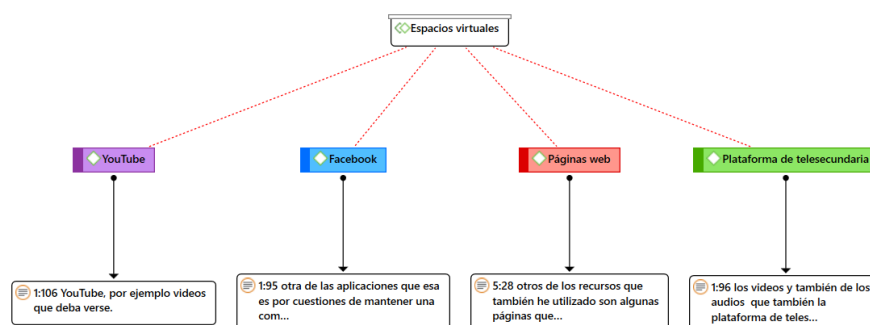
Espacios virtuales

YouTube

Facebook

Páginas web

Plataforma de telesecundaria

1:106 YouTube, por ejemplo videos que deba verse.

1:95 otra de las aplicaciones que esa es por cuestiones de mantener una com...

5:28 otros de los recursos que también he utilizado son algunas páginas que...

1:96 los videos y también de los audios que también la plataforma de teles...